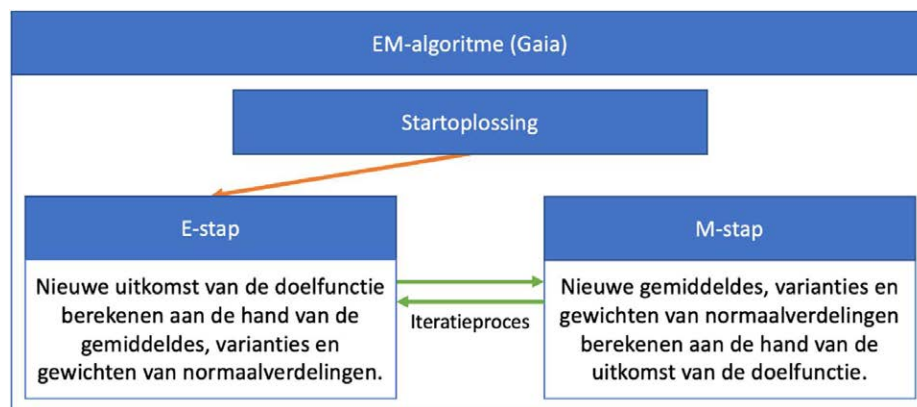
EM-algoritme (Gaia)

Startoplossing

E-stap

Nieuwe uitkomst van de doelfunctie berekenen aan de hand van de gemiddeldes, varianties en gewichten van normaalverdelingen.

Iteratieproces

M-stap

Nieuwe gemiddeldes, varianties en gewichten van normaalverdelingen berekenen aan de hand van de uitkomst van de doelfunctie.